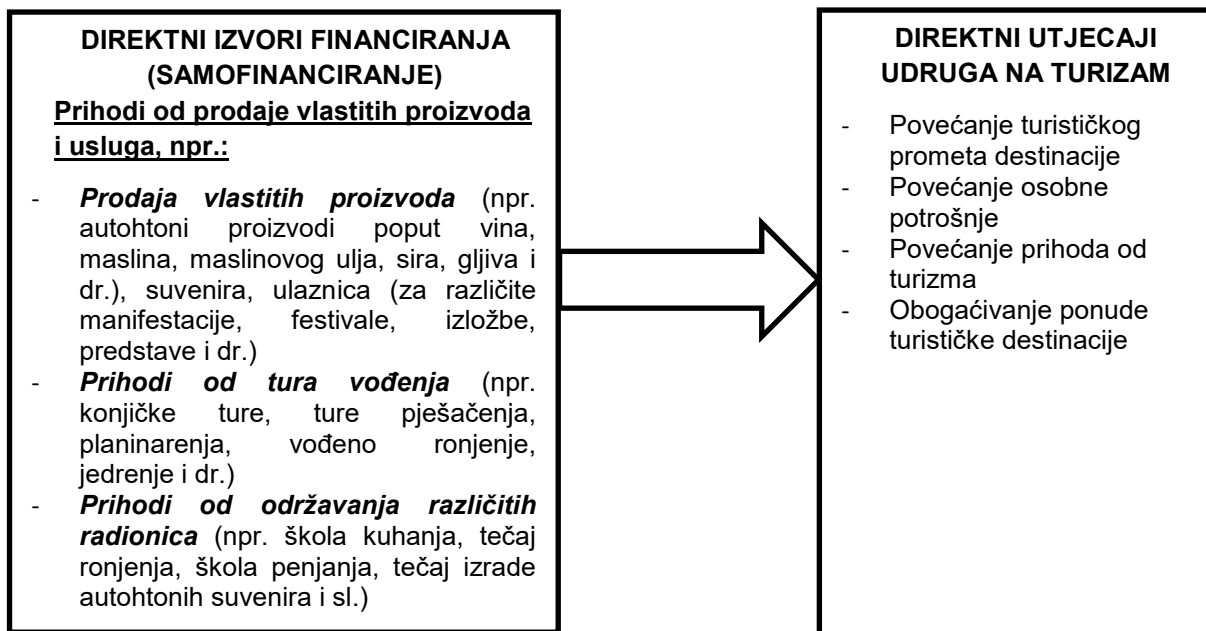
DIREKTNI IZVORI FINANCIRANJA (SAMOFINANCIRANJE)

Prihodi od prodaje vlastitih proizvoda i usluga, npr.:

- Prodaja vlastitih proizvoda (npr. autohtoni proizvodi poput vina, maslina, maslinovog ulja, sira, gljiva i dr.), suvenira, ulaznica (za različite manifestacije, festivale, izložbe, predstave i dr.)
- Prihodi od tura vođenja (npr. konjičke ture, ture pješačenja, planinarenja, vođeno ronjenje, jedrenje i dr.)
- Prihodi od održavanja različitih radionica (npr. škola kuhanja, tečaj ronjenja, škola penjanja, tečaj izrade autohtonih suvenira i sl.)

DIREKTNI UTJECAJI UDRUGA NA TURIZAM

- Povećanje turističkog prometa destinacije
- Povećanje osobne potrošnje
- Povećanje prihoda od turizma
- Obogaćivanje ponude turističke destinacije